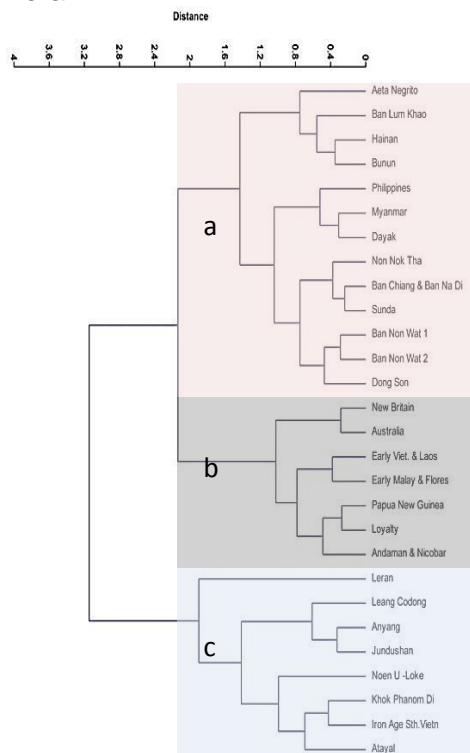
Distance

4
3.6
3.2
2.8
2.4
2
1.6
1.2
0.8
0.4
0

Aeta Negrito
Ban Lum Khao
Hainan
Bunun
Philippines
Myanmar
Dayak
Non Nok Tha
Ban Chiang & Ban Na Di
Sunda
Ban Non Wat 1
Ban Non Wat 2
Dong Son

a

New Britain
Australia
Early Viet. & Laos
Early Malay & Flores
Papua New Guinea
Loyalty
Andaman & Nicobar

b

Leran
Leang Codong
Anyang
Jundushan
Noen U -Loke
Khok Phanom Di
Iron Age Sth.Vietn
Atayal

c